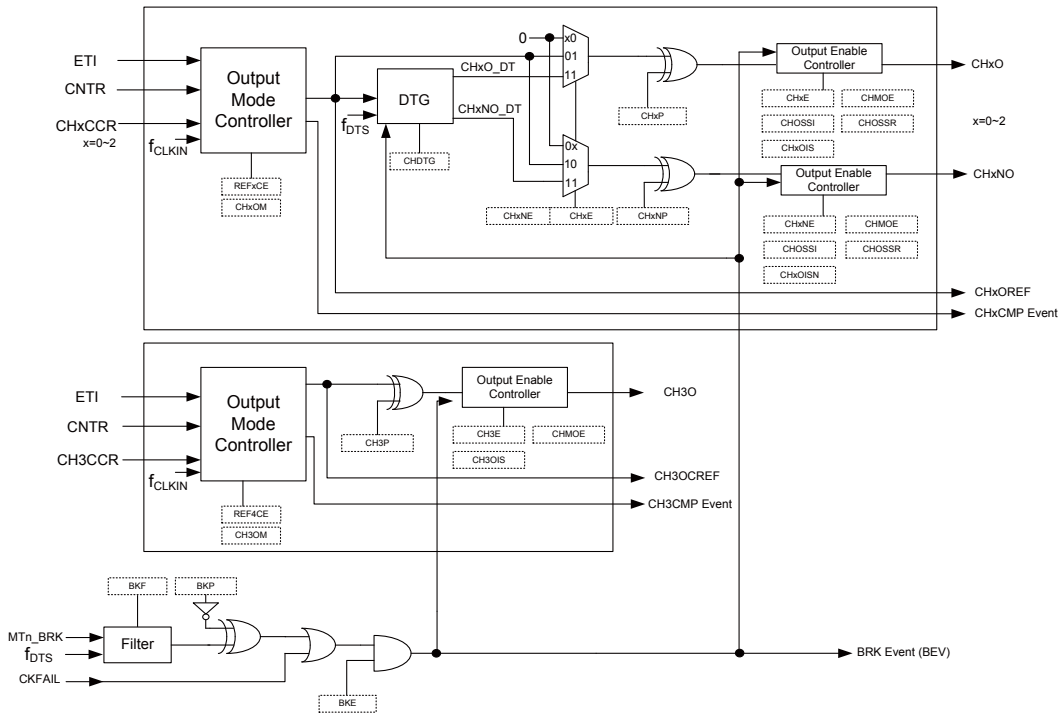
ETI
CNTR
CHxCCR
x=0~2
$f_{CLKIN}$
Output Mode Controller
REFxCE
CHxOM
DTG
$f_{DTS}$
CHDTG
CHxO_DT
CHxNO_DT
0
x0
01
11
0x
10
11
CHxNE
CHxE
CHxP
CHxNP
Output Enable Controller
CHxE
CHMOE
CHOSSI
CHOSSR
CHxOIS
CHxO
x=0~2
Output Enable Controller
CHxNE
CHMOE
CHOSSI
CHOSSR
CHxOISN
CHxNO
CHxOREF
CHxCMP Event

ETI
CNTR
CH3CCR
$f_{CLKIN}$
Output Mode Controller
REF4CE
CH3OM
CH3P
Output Enable Controller
CH3E
CHMOE
CH3OIS
CH3O
CH3OCREF
CH3CMP Event

BKF
BKP
MTn_BRK
$f_{DTS}$
Filter
CKFAIL
BKE
BRK Event (BEV)